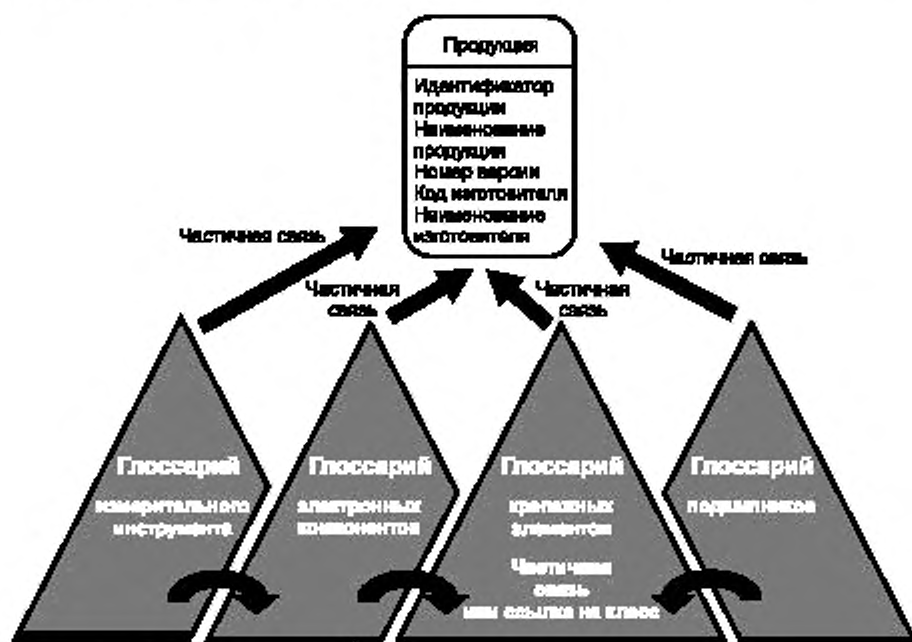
Продукция

Идентификатор продукции
Наименование продукции
Номер версии
Код изготовителя
Наименование изготовителя

Частичная связь

Частичная связь

Частичная связь

Частичная связь

Глоссарий измерительного инструмента

Глоссарий электронных компонентов

Глоссарий крепежных элементов

Частичная связь или ссылка на класс

Глоссарий подшипников